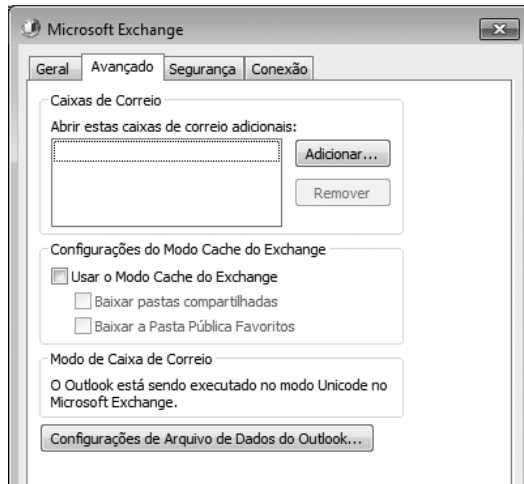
Microsoft Exchange

Geral | Avançado | Segurança | Conexão

Caixas de Correio

Abrir estas caixas de correio adicionais:

Adicionar...

Remover

Configurações do Modo Cache do Exchange

Usar o Modo Cache do Exchange

Baixar pastas compartilhadas

Baixar a Pasta Pública Favoritos

Modo de Caixa de Correio

O Outlook está sendo executado no modo Unicode no Microsoft Exchange.

Configurações de Arquivo de Dados do Outlook...